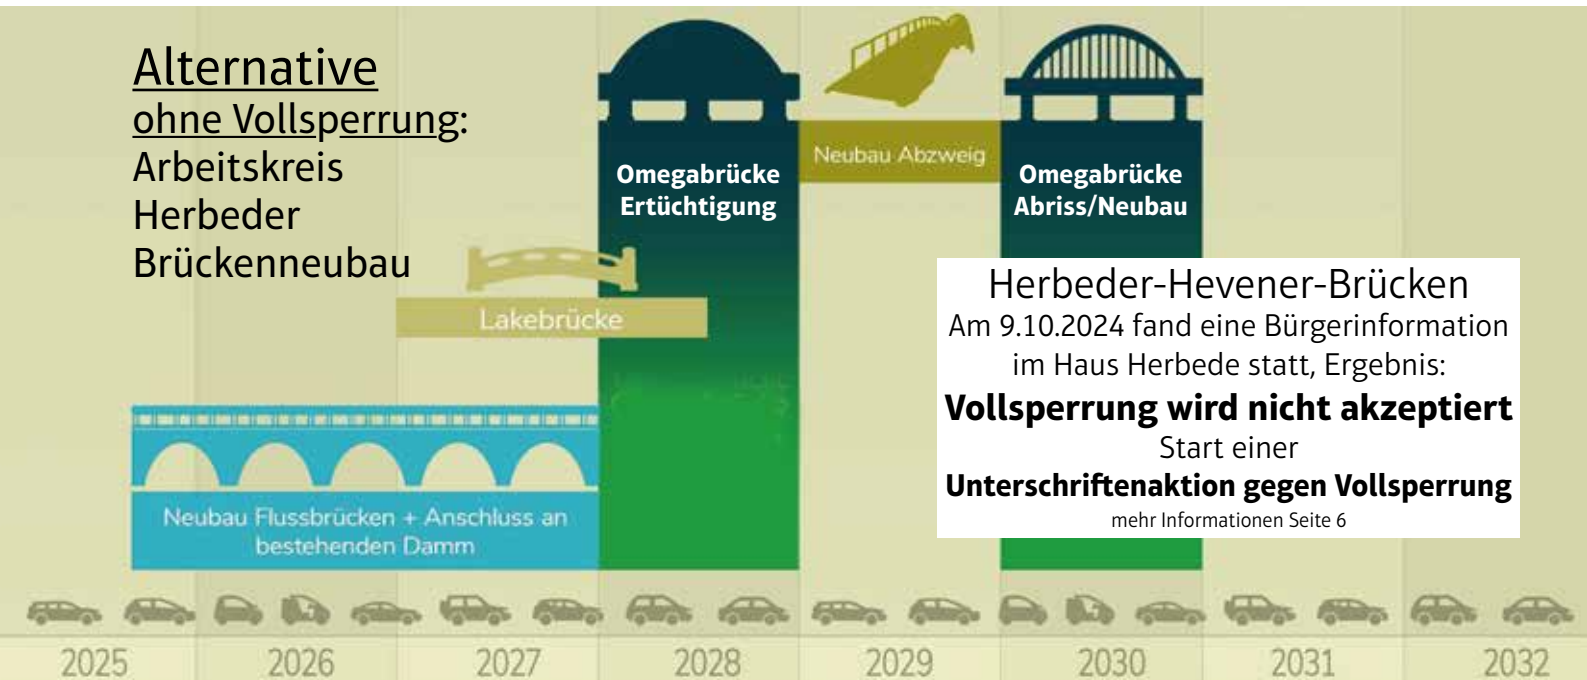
Alternative
ohne Vollsperrung:
Arbeitskreis
Herbeder
Brückenneubau

Omegabrücke
Ertüchtigung

Neubau Abzweig

Omegabrücke
Abriss/Neubau

Lakebrücke

Herbeder-Hevener-Brücken
Am 9.10.2024 fand eine Bürgerinformation im Haus Herbede statt, Ergebnis:
**Vollsperrung wird nicht akzeptiert**
Start einer
**Unterschriftenaktion gegen Vollsperrung**
mehr Informationen Seite 6

Neubau Flussbrücken + Anschluss an bestehenden Damm

2025 2026 2027 2028 2029 2030 2031 2032